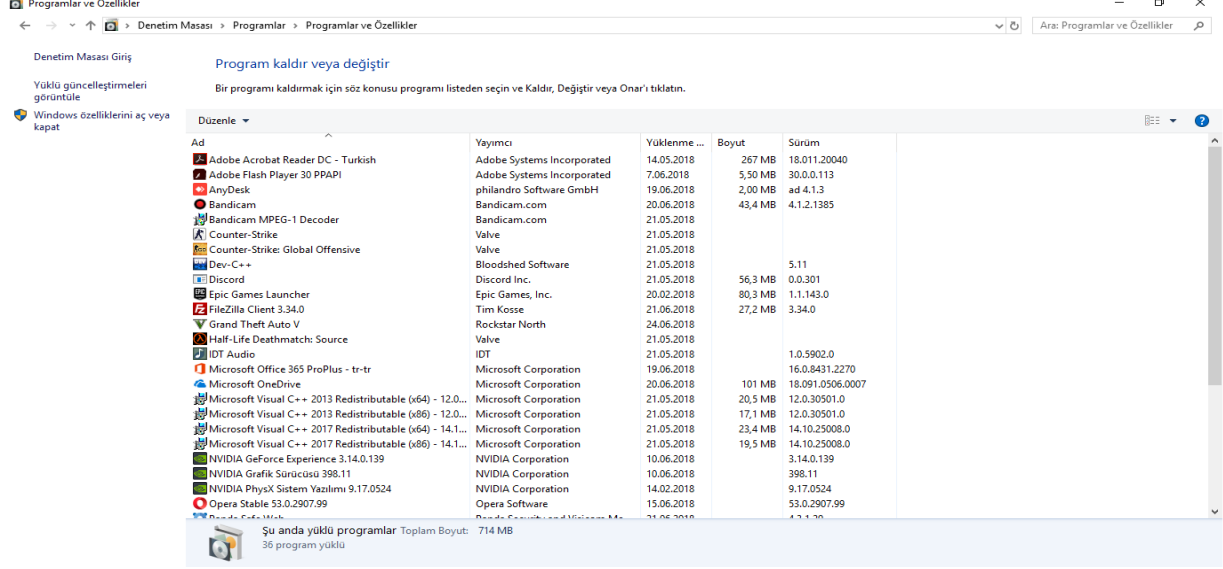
Programlar ve Özellikler

Denetim Masası > Programlar > Programlar ve Özellikler

Ara: Programlar ve Özellikler

Denetim Masası Giriş

Yüklü güncelleştirmeleri görüntüle

Windows özelliklerini aç veya kapat

Program kaldır veya değiştir

Bir programı kaldırmak için söz konusu programı listeden seçin ve Kaldır, Değiştir veya Onar'ı tıklatın.

Düzenle ▾

| Ad | Yayımcı | Yüklenme ... | Boyut | Sürüm |
|---|---|---|---|---|
| Adobe Acrobat Reader DC - Turkish | Adobe Systems Incorporated | 14.05.2018 | 267 MB | 18.011.20040 |
| Adobe Flash Player 30 PPAPI | Adobe Systems Incorporated | 7.06.2018 | 5,50 MB | 30.0.0.113 |
| AnyDesk | philandro Software GmbH | 19.06.2018 | 2,00 MB | ad 4.1.3 |
| Bandicam | Bandicam.com | 20.06.2018 | 43,4 MB | 4.1.2.1385 |
| Bandicam MPEG-1 Decoder | Bandicam.com | 21.05.2018 | | |
| Counter-Strike | Valve | 21.05.2018 | | |
| Counter-Strike: Global Offensive | Valve | 21.05.2018 | | |
| Dev-C++ | Bloodshed Software | 21.05.2018 | | 5.11 |
| Discord | Discord Inc. | 21.05.2018 | 56,3 MB | 0.0.301 |
| Epic Games Launcher | Epic Games, Inc. | 20.02.2018 | 80,3 MB | 1.1.143.0 |
| FileZilla Client 3.34.0 | Tim Kosse | 21.06.2018 | 27,2 MB | 3.34.0 |
| Grand Theft Auto V | Rockstar North | 24.06.2018 | | |
| Half-Life Deathmatch: Source | Valve | 21.05.2018 | | |
| IDT Audio | IDT | 21.05.2018 | | 1.0.5902.0 |
| Microsoft Office 365 ProPlus - tr-tr | Microsoft Corporation | 19.06.2018 | | 16.0.8431.2270 |
| Microsoft OneDrive | Microsoft Corporation | 20.06.2018 | 101 MB | 18.091.0506.0007 |
| Microsoft Visual C++ 2013 Redistributable (x64) - 12.0... | Microsoft Corporation | 21.05.2018 | 20,5 MB | 12.0.30501.0 |
| Microsoft Visual C++ 2013 Redistributable (x86) - 12.0... | Microsoft Corporation | 21.05.2018 | 17,1 MB | 12.0.30501.0 |
| Microsoft Visual C++ 2017 Redistributable (x64) - 14.1... | Microsoft Corporation | 21.05.2018 | 23,4 MB | 14.10.25008.0 |
| Microsoft Visual C++ 2017 Redistributable (x86) - 14.1... | Microsoft Corporation | 21.05.2018 | 19,5 MB | 14.10.25008.0 |
| NVIDIA GeForce Experience 3.14.0.139 | NVIDIA Corporation | 10.06.2018 | | 3.14.0.139 |
| NVIDIA Grafik Sürücüsü 398.11 | NVIDIA Corporation | 10.06.2018 | | 398.11 |
| NVIDIA PhysX Sistem Yazılımı 9.17.0524 | NVIDIA Corporation | 14.02.2018 | | 9.17.0524 |
| Opera Stable 53.0.2907.99 | Opera Software | 15.06.2018 | | 53.0.2907.99 |
| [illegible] | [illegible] | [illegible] | | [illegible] |

Şu anda yüklü programlar Toplam Boyut: 714 MB
36 program yüklü